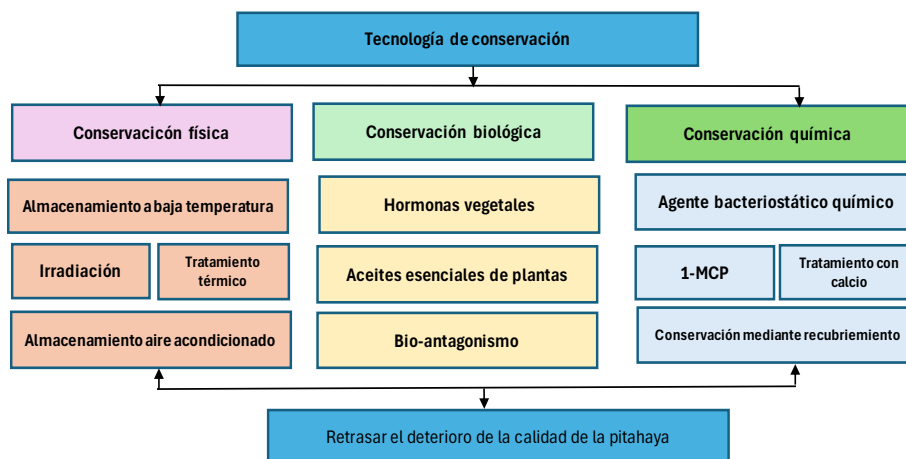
Tecnología de conservación

Conservacicón física

Conservación biológica

Conservación química

Almacenamiento a baja temperatura

Irradiación

Tratamiento térmico

Almacenamiento aire acondicionado

Hormonas vegetales

Aceites esenciales de plantas

Bio-antagonismo

Agente bacteriostático químico

1-MCP

Tratamiento con calcio

Conservación mediante recubriemiento

Retrasar el deterioro de la calidad de la pitahaya